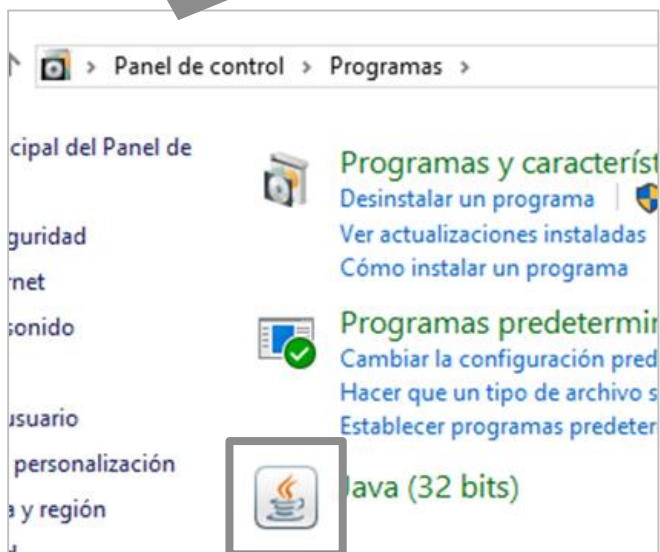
> Panel de control > Programas >

cipal del Panel de

guridad

rnet

sonido

usuario

personalización

a y región

Programas y característ

Desinstalar un programa

Ver actualizaciones instaladas

Cómo instalar un programa

Programas predetermin

Cambiar la configuración pred

Hacer que un tipo de archivo s

Establecer programas predeter

Java (32 bits)